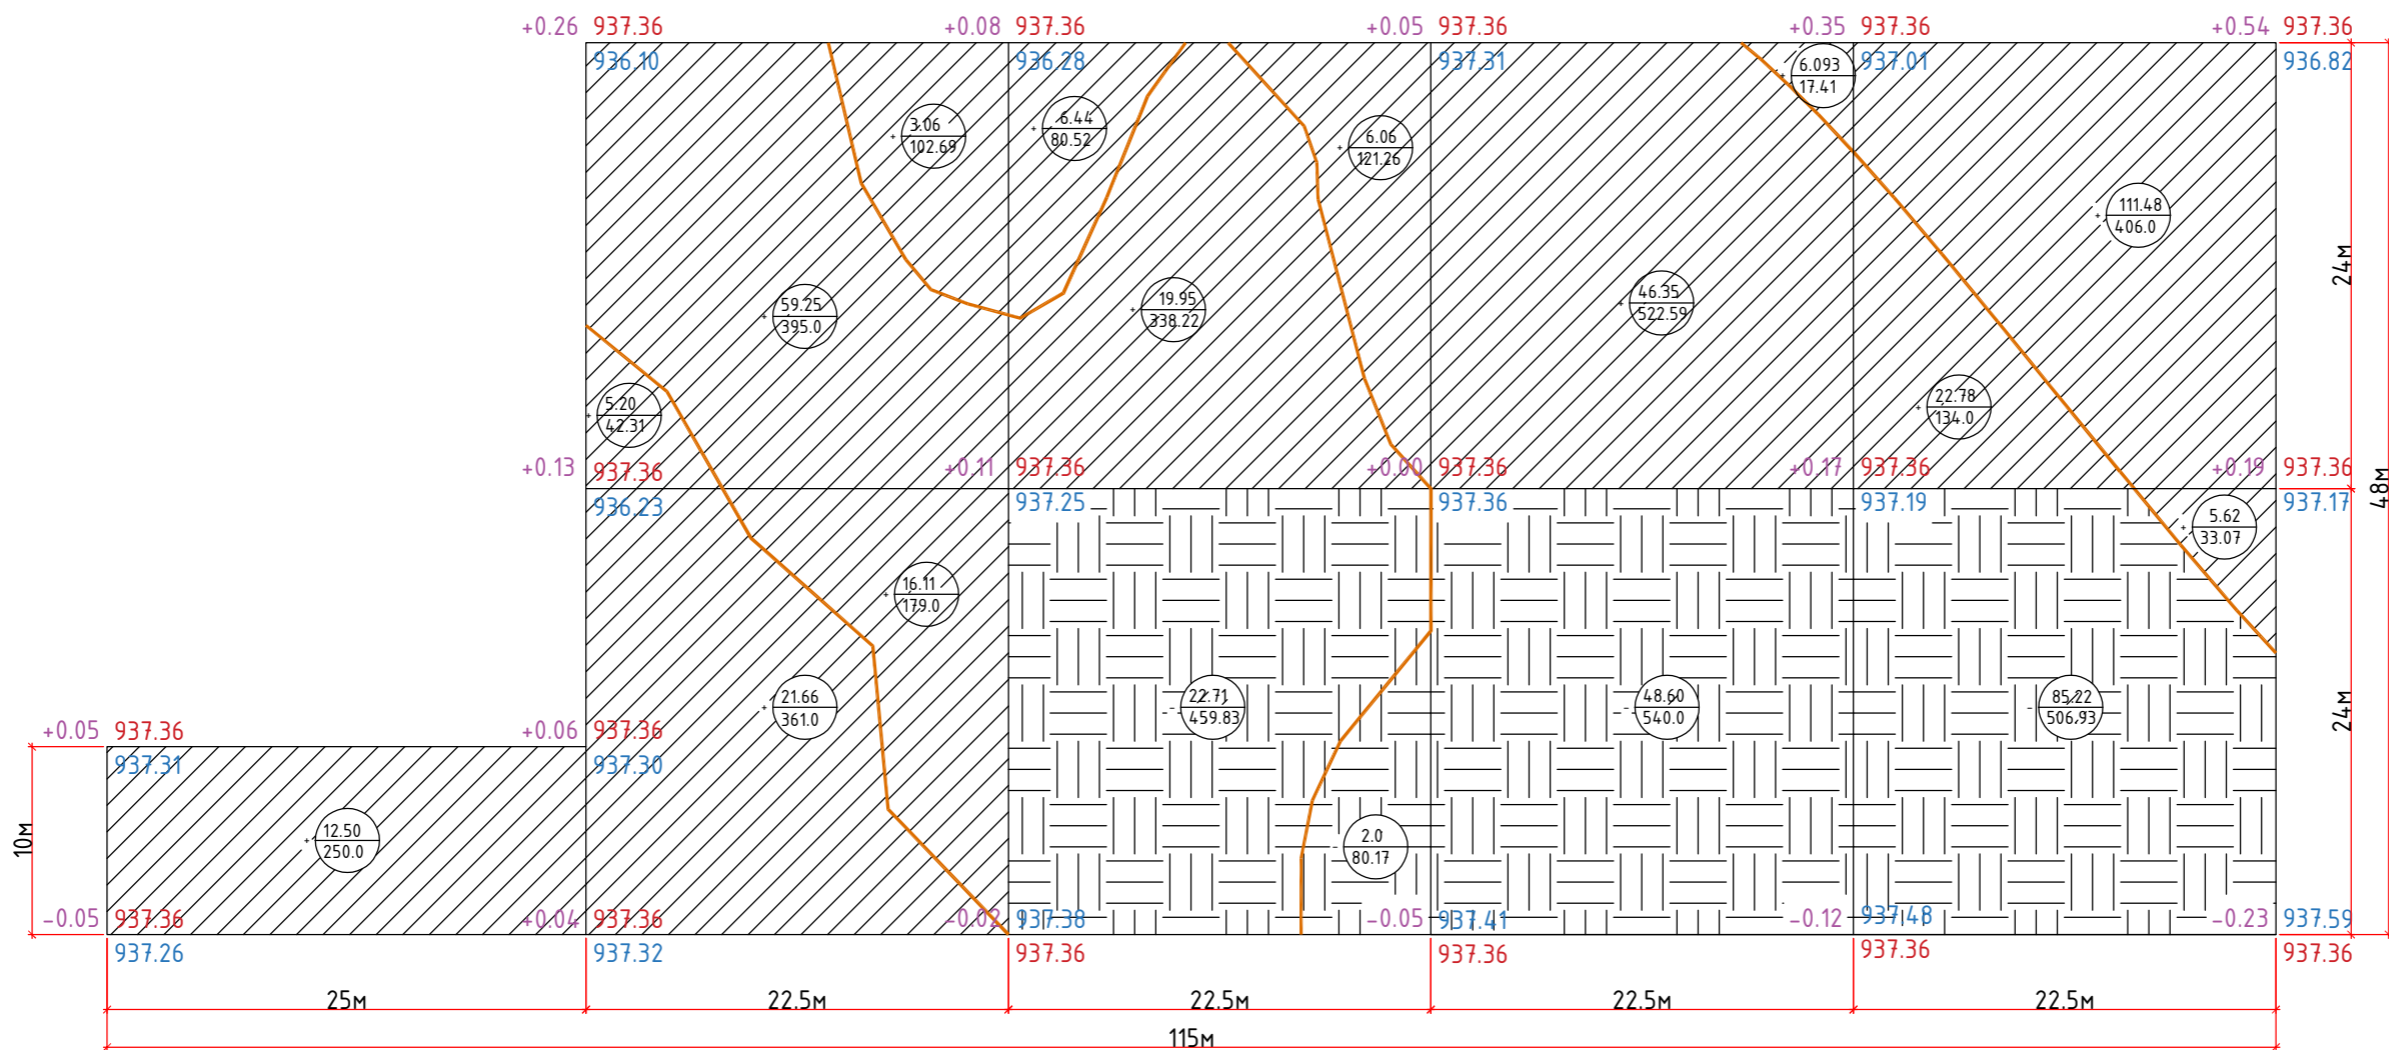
+0.26 937.36
936.10
+0.08 937.36
936.28
+0.05 937.36
937.31
+0.35 937.36
937.01
+0.54 937.36
936.82

$\frac{3.06}{102.69}$
$\frac{6.44}{80.52}$
$\frac{6.06}{121.26}$
$\frac{6.093}{17.41}$
$\frac{111.48}{406.0}$
$\frac{59.25}{395.0}$
$\frac{19.95}{338.22}$
$\frac{46.35}{522.59}$
$\frac{5.20}{42.31}$
$\frac{22.78}{134.0}$

24м

+0.13 937.36
936.23
+0.11 937.36
937.25
+0.00 937.36
937.36
+0.17 937.36
937.19
+0.19 937.36
937.17

48м

$\frac{5.62}{33.07}$
$\frac{16.11}{179.0}$
$\frac{21.66}{361.0}$
$\frac{22.71}{459.83}$
$\frac{48.60}{540.0}$
$\frac{85.22}{506.93}$

24м

+0.05 937.36
937.31
+0.06 937.36
937.30

10м

$\frac{12.50}{250.0}$
$\frac{2.0}{80.17}$

−0.05 937.36
937.26
+0.04 937.36
937.32
−0.02 937.38
937.36
−0.05 937.41
937.36
−0.12 937.48
937.36
−0.23 937.59
937.36

25м
22.5м
22.5м
22.5м
22.5м
115м